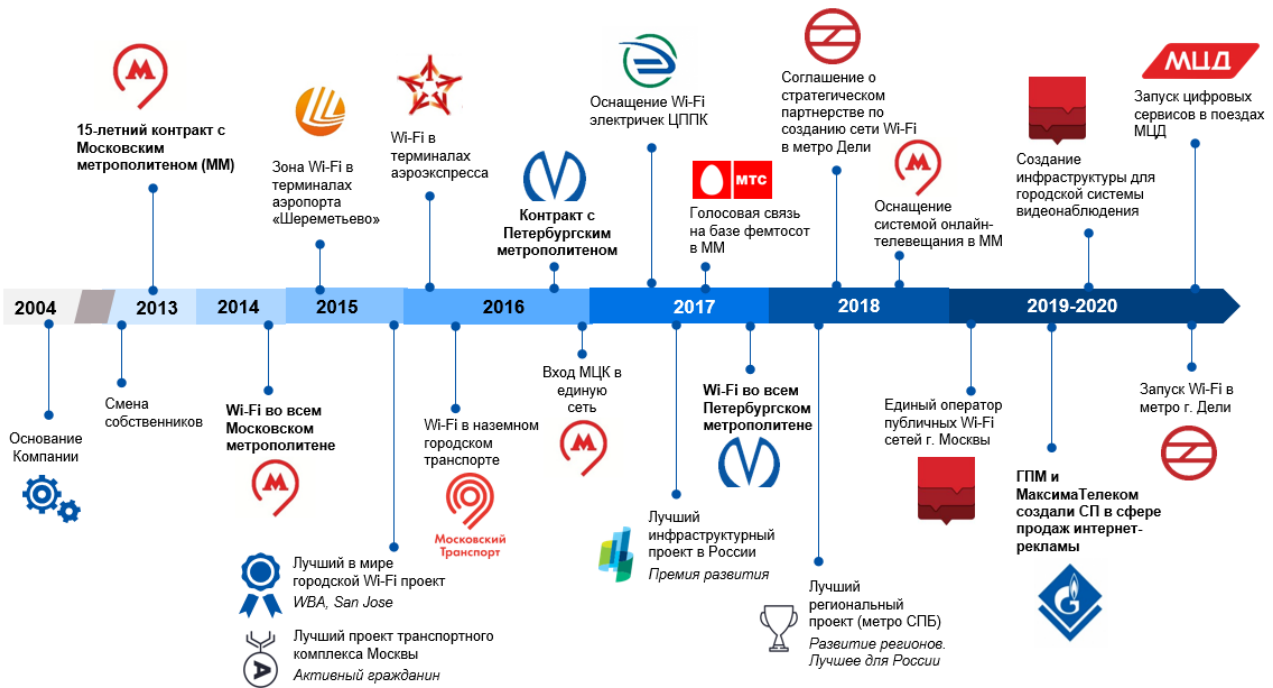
2004
2013
2014
2015
2016
2017
2018
2019-2020

15-летний контракт с Московским метрополитеном (ММ)

Зона Wi-Fi в терминалах аэропорта «Шереметьево»

Wi-Fi в терминалах аэроэкспресса

Контракт с Петербургским метрополитеном

Оснащение Wi-Fi электричек ЦППК

МТС

Голосовая связь на базе фемтосот в ММ

Соглашение о стратегическом партнерстве по созданию сети Wi-Fi в метро Дели

Оснащение системой онлайн-телевещания в ММ

Создание инфраструктуры для городской системы видеонаблюдения

МЦД

Запуск цифровых сервисов в поездах МЦД

Основание Компании

Смена собственников

Wi-Fi во всем Московском метрополитене

Лучший в мире городской Wi-Fi проект
WBA, San Jose

Лучший проект транспортного комплекса Москвы
Активный гражданин

Wi-Fi в наземном городском транспорте

Московский Транспорт

Вход МЦК в единую сеть

Лучший инфраструктурный проект в России
Премия развития

Wi-Fi во всем Петербургском метрополитене

Лучший региональный проект (метро СПБ)
Развитие регионов. Лучшее для России

Единый оператор публичных Wi-Fi сетей г. Москвы

ГПМ и МаксимаТелеком создали СП в сфере продаж интернет-рекламы

Запуск Wi-Fi в метро г. Дели